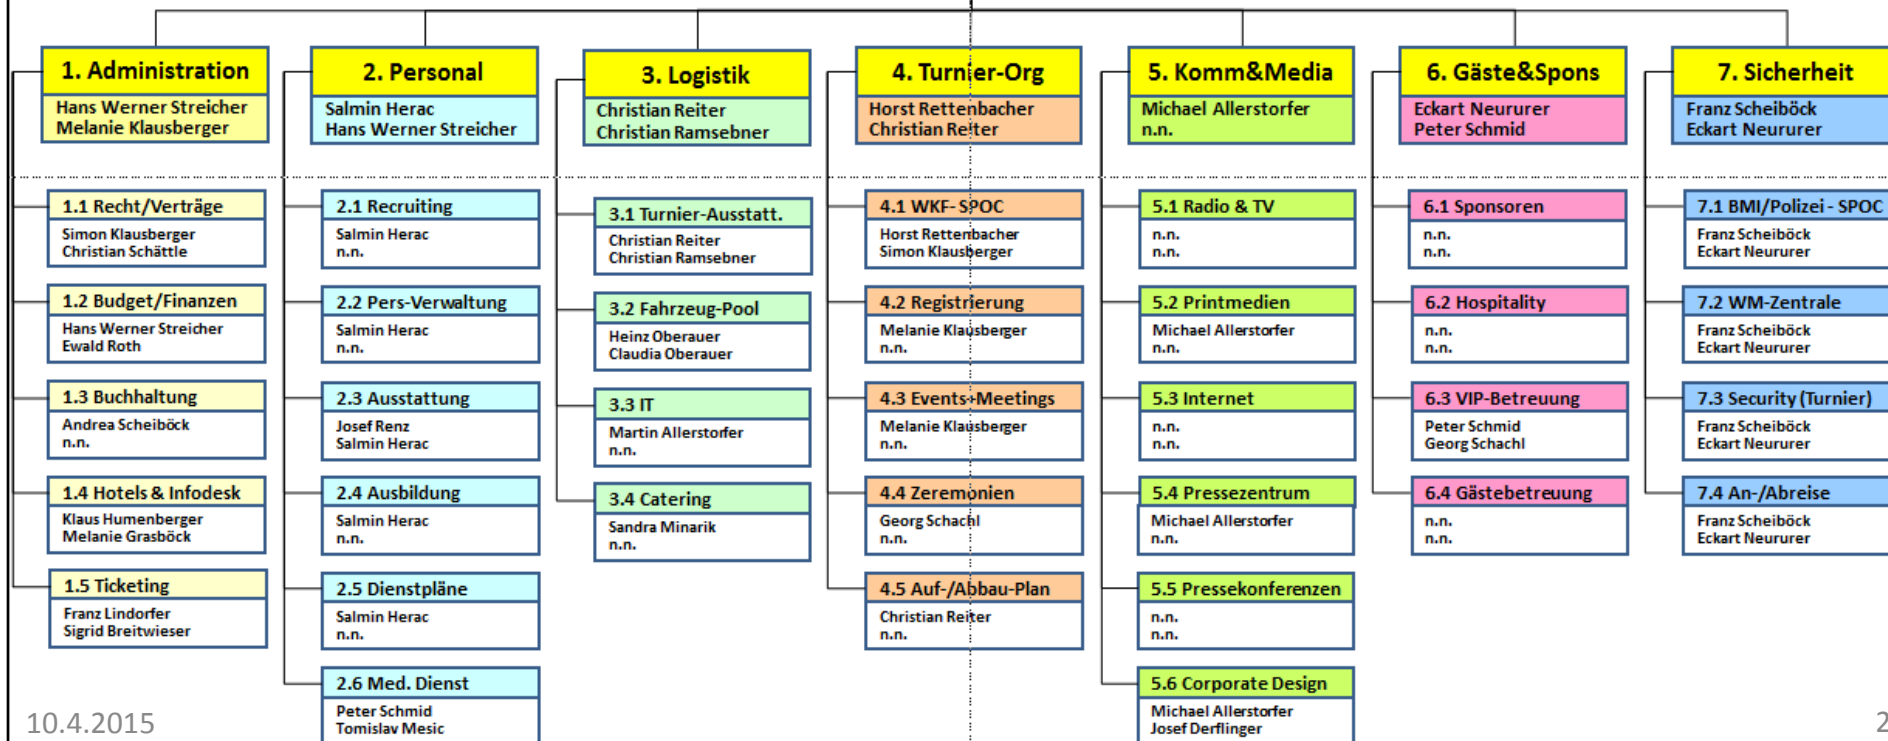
1. Administration
Hans Werner Streicher
Melanie Klausberger

1.1 Recht/Verträge
Simon Klausberger
Christian Schättle

1.2 Budget/Finanzen
Hans Werner Streicher
Ewald Roth

1.3 Buchhaltung
Andrea Scheiböck
n.n.

1.4 Hotels & Infodesk
Klaus Humenberger
Melanie Grasböck

1.5 Ticketing
Franz Lindorfer
Sigrid Breitwieser

2. Personal
Salmin Herac
Hans Werner Streicher

2.1 Recruiting
Salmin Herac
n.n.

2.2 Pers-Verwaltung
Salmin Herac
n.n.

2.3 Ausstattung
Josef Renz
Salmin Herac

2.4 Ausbildung
Salmin Herac
n.n.

2.5 Dienstpläne
Salmin Herac
n.n.

2.6 Med. Dienst
Peter Schmid
Tomislav Mesic

3. Logistik
Christian Reiter
Christian Ramsebner

3.1 Turnier-Ausstatt.
Christian Reiter
Christian Ramsebner

3.2 Fahrzeug-Pool
Heinz Oberauer
Claudia Oberauer

3.3 IT
Martin Allerstorfer
n.n.

3.4 Catering
Sandra Minarik
n.n.

4. Turnier-Org
Horst Rettenbacher
Christian Reiter

4.1 WKF- SPOC
Horst Rettenbacher
Simon Klausberger

4.2 Registrierung
Melanie Klausberger
n.n.

4.3 Events+Meetings
Melanie Klausberger
n.n.

4.4 Zeremonien
Georg Schachl
n.n.

4.5 Auf-/Abbau-Plan
Christian Reiter
n.n.

5. Komm&Media
Michael Allerstorfer
n.n.

5.1 Radio & TV
n.n.
n.n.

5.2 Printmedien
Michael Allerstorfer
n.n.

5.3 Internet
n.n.
n.n.

5.4 Pressezentrum
Michael Allerstorfer
n.n.

5.5 Pressekonferenzen
n.n.
n.n.

5.6 Corporate Design
Michael Allerstorfer
Josef Derflinger

6. Gäste&Spons
Eckart Neurerer
Peter Schmid

6.1 Sponsoren
n.n.
n.n.

6.2 Hospitality
n.n.
n.n.

6.3 VIP-Betreuung
Peter Schmid
Georg Schachl

6.4 Gästebetreuung
n.n.
n.n.

7. Sicherheit
Franz Scheiböck
Eckart Neurerer

7.1 BMI/Polizei - SPOC
Franz Scheiböck
Eckart Neurerer

7.2 WM-Zentrale
Franz Scheiböck
Eckart Neurerer

7.3 Security (Turnier)
Franz Scheiböck
Eckart Neurerer

7.4 An-/Abreise
Franz Scheiböck
Eckart Neurerer

10.4.2015

2